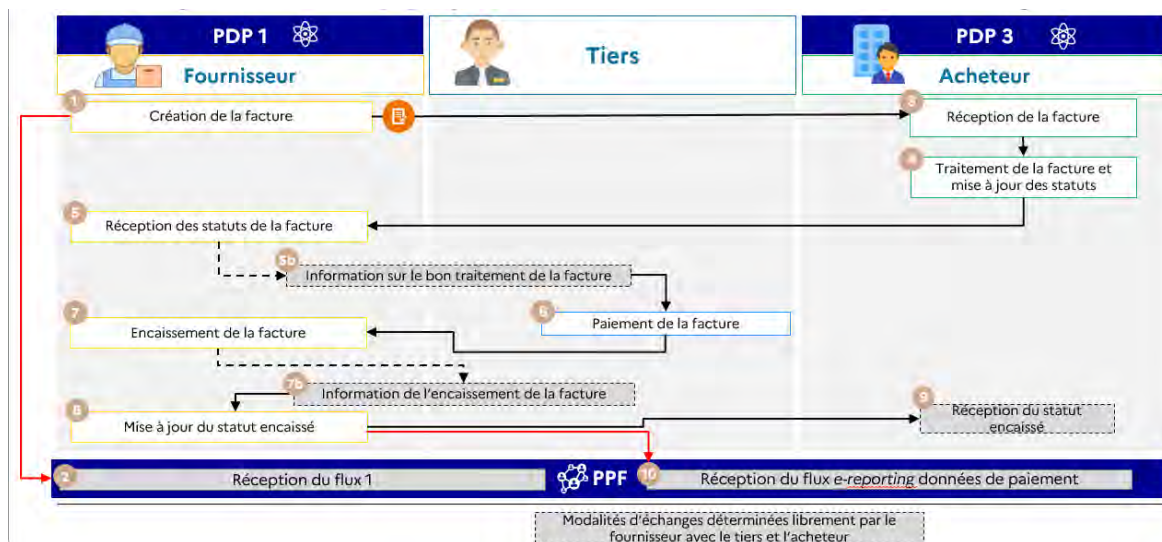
PDP 1

Fournisseur

Tiers

PDP 3

Acheteur

1 Création de la facture

3 Réception de la facture

4 Traitement de la facture et mise à jour des statuts

5 Réception des statuts de la facture

5b Information sur le bon traitement de la facture

6 Paiement de la facture

7 Encaissement de la facture

7b Information de l'encaissement de la facture

8 Mise à jour du statut encaissé

9 Réception du statut encaissé

2 Réception du flux 1

PPF

10 Réception du flux e-reporting données de paiement

Modalités d'échanges déterminées librement par le fournisseur avec le tiers et l'acheteur